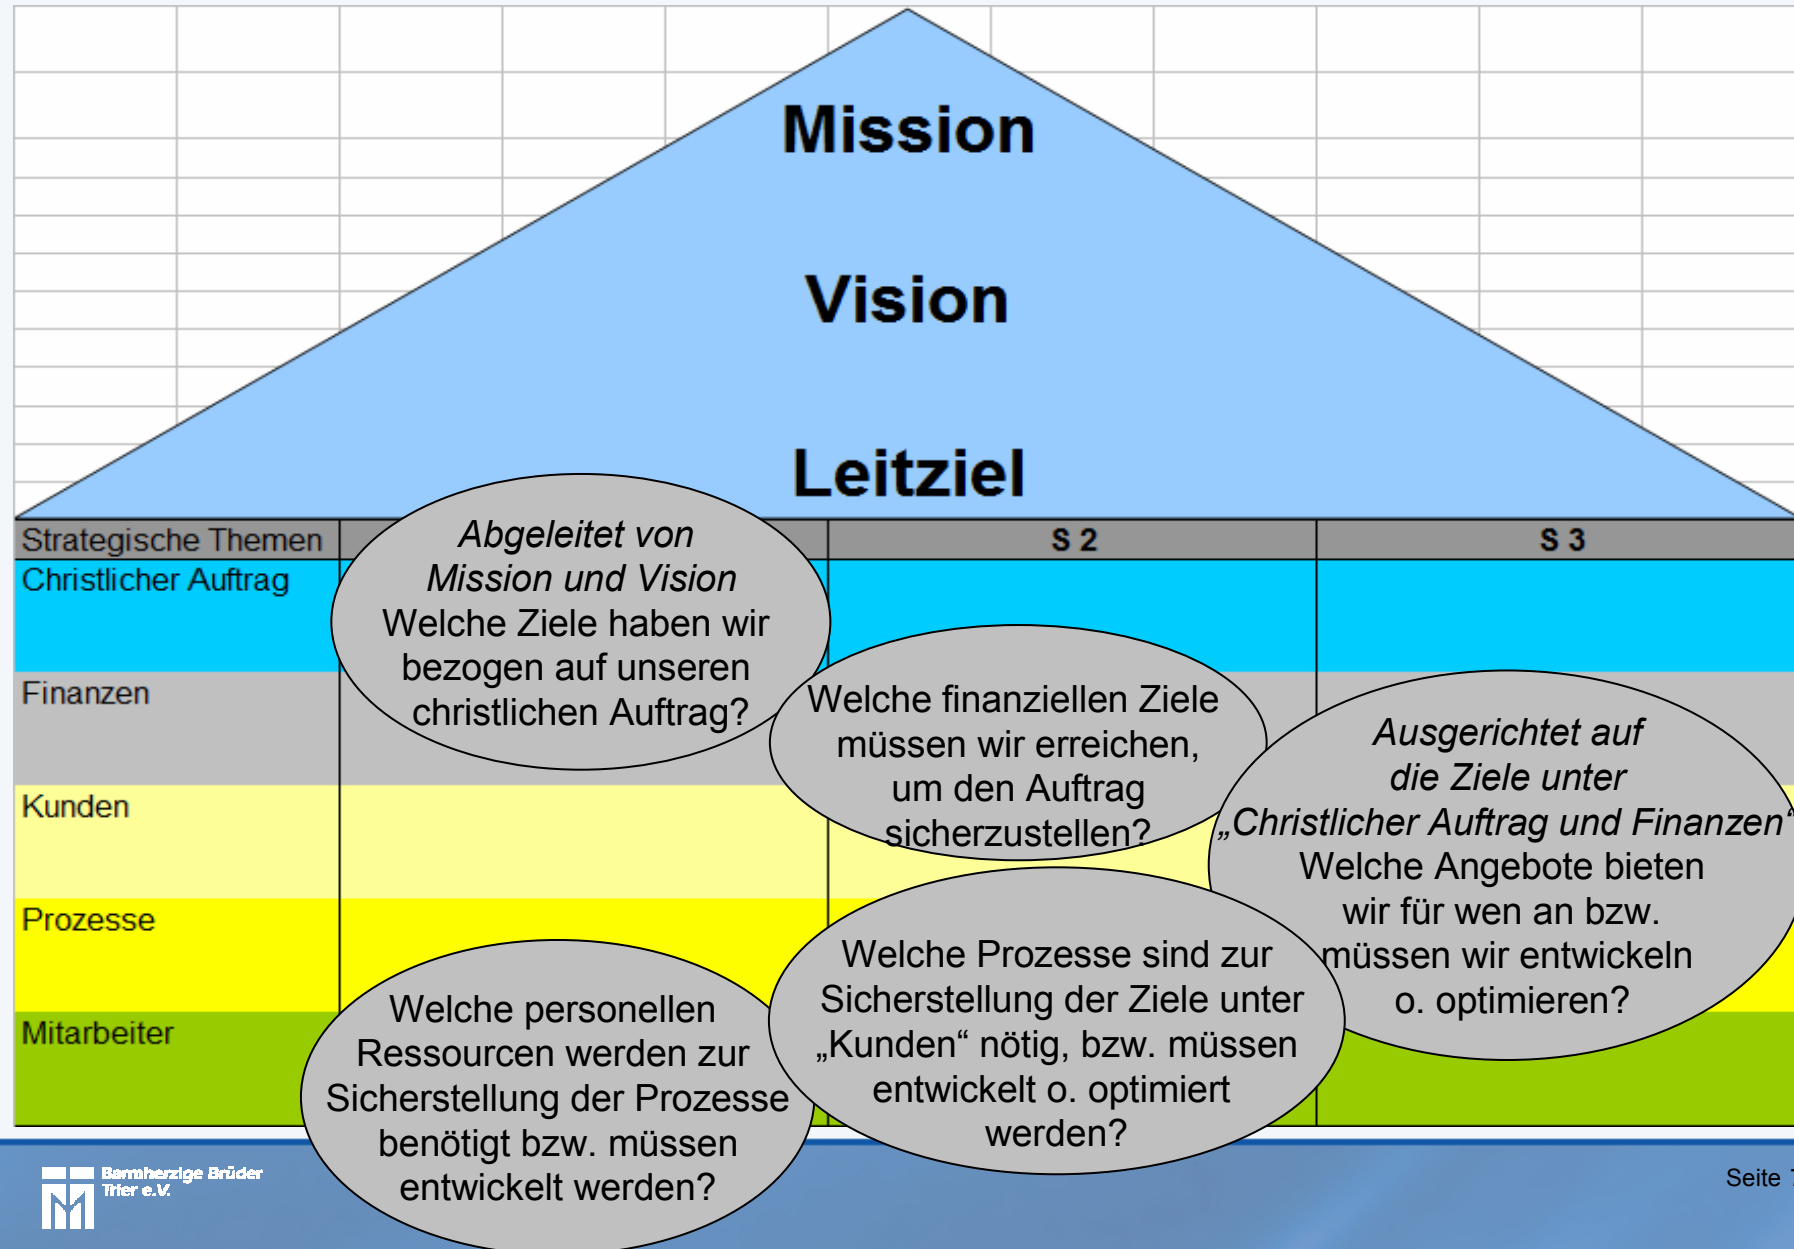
Mission

Vision

Leitziel

| Strategische Themen | | S 2 | S 3 |
|---|---|---|---|
| Christlicher Auftrag | | | |
| Finanzen | | | |
| Kunden | | | |
| Prozesse | | | |
| Mitarbeiter | | | |

Abgeleitet von Mission und Vision
Welche Ziele haben wir bezogen auf unseren christlichen Auftrag?

Welche finanziellen Ziele müssen wir erreichen, um den Auftrag sicherzustellen?

Ausgerichtet auf die Ziele unter „Christlicher Auftrag und Finanzen“
Welche Angebote bieten wir für wen an bzw. müssen wir entwickeln o. optimieren?

Welche Prozesse sind zur Sicherstellung der Ziele unter „Kunden“ nötig, bzw. müssen entwickelt o. optimiert werden?

Welche personellen Ressourcen werden zur Sicherstellung der Prozesse benötigt bzw. müssen entwickelt werden?

Barmherzige Brüder Trier e.V.

Seite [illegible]